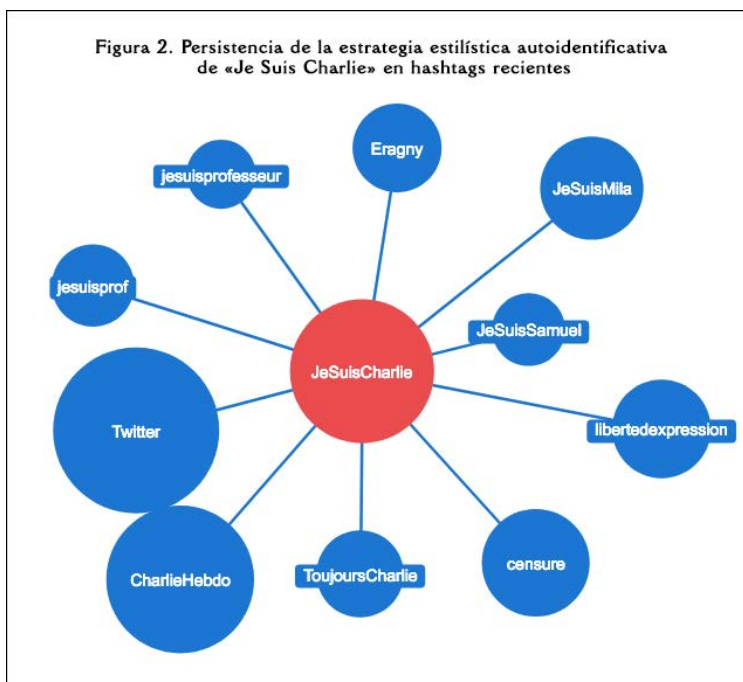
Figura 2. Persistencia de la estrategia estilística autoidentificativa de «Je Suis Charlie» en hashtags recientes

Eragny

jesuisprofesseur

JeSuisMila

jesuisprof

JeSuisSamuel

JeSuisCharlie

Twitter

libertedexpression

censure

CharlieHebdo

ToujoursCharlie